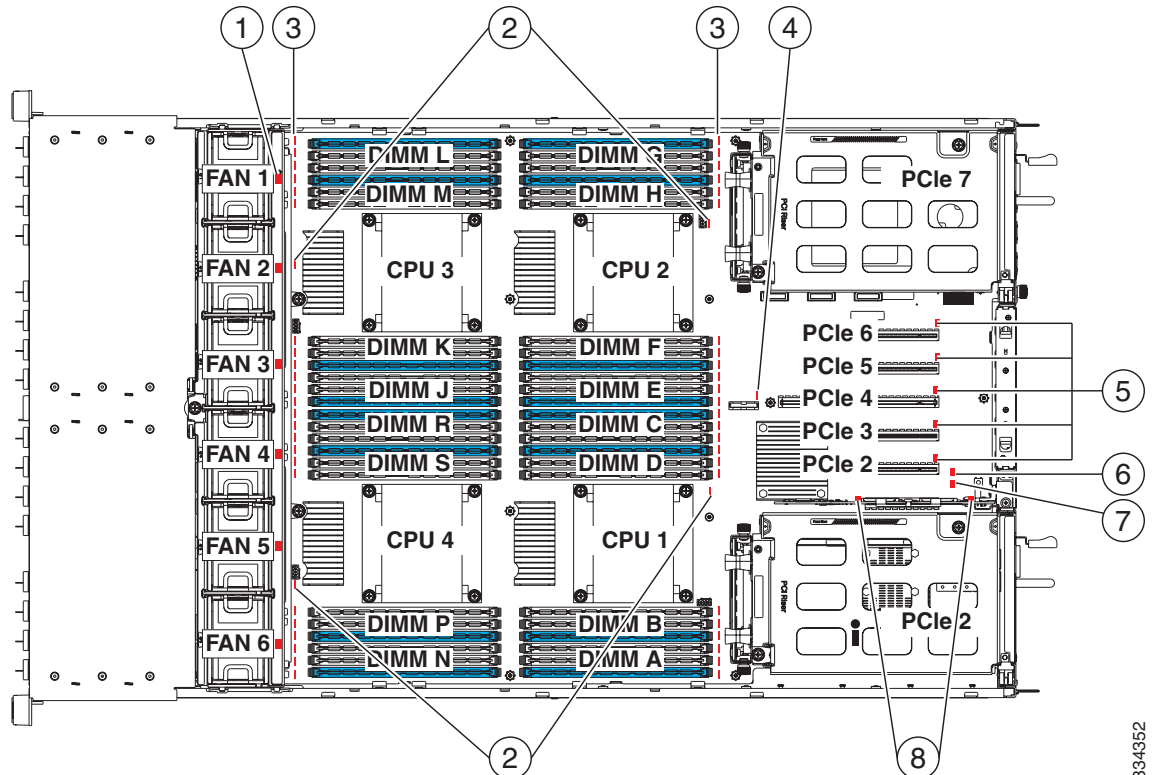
1
3
2
3
4
DIMM L
DIMM G
FAN 1
DIMM M
DIMM H
PCIe 7
PCI Riser
FAN 2
CPU 3
CPU 2
PCIe 6
DIMM K
DIMM F
FAN 3
PCIe 5
DIMM J
DIMM E
PCIe 4
5
DIMM R
DIMM C
PCIe 3
FAN 4
DIMM S
DIMM D
PCIe 2
6
7
CPU 4
CPU 1
FAN 5
PCI Riser
DIMM P
DIMM B
PCIe 2
FAN 6
DIMM N
DIMM A
2
2
8
334352